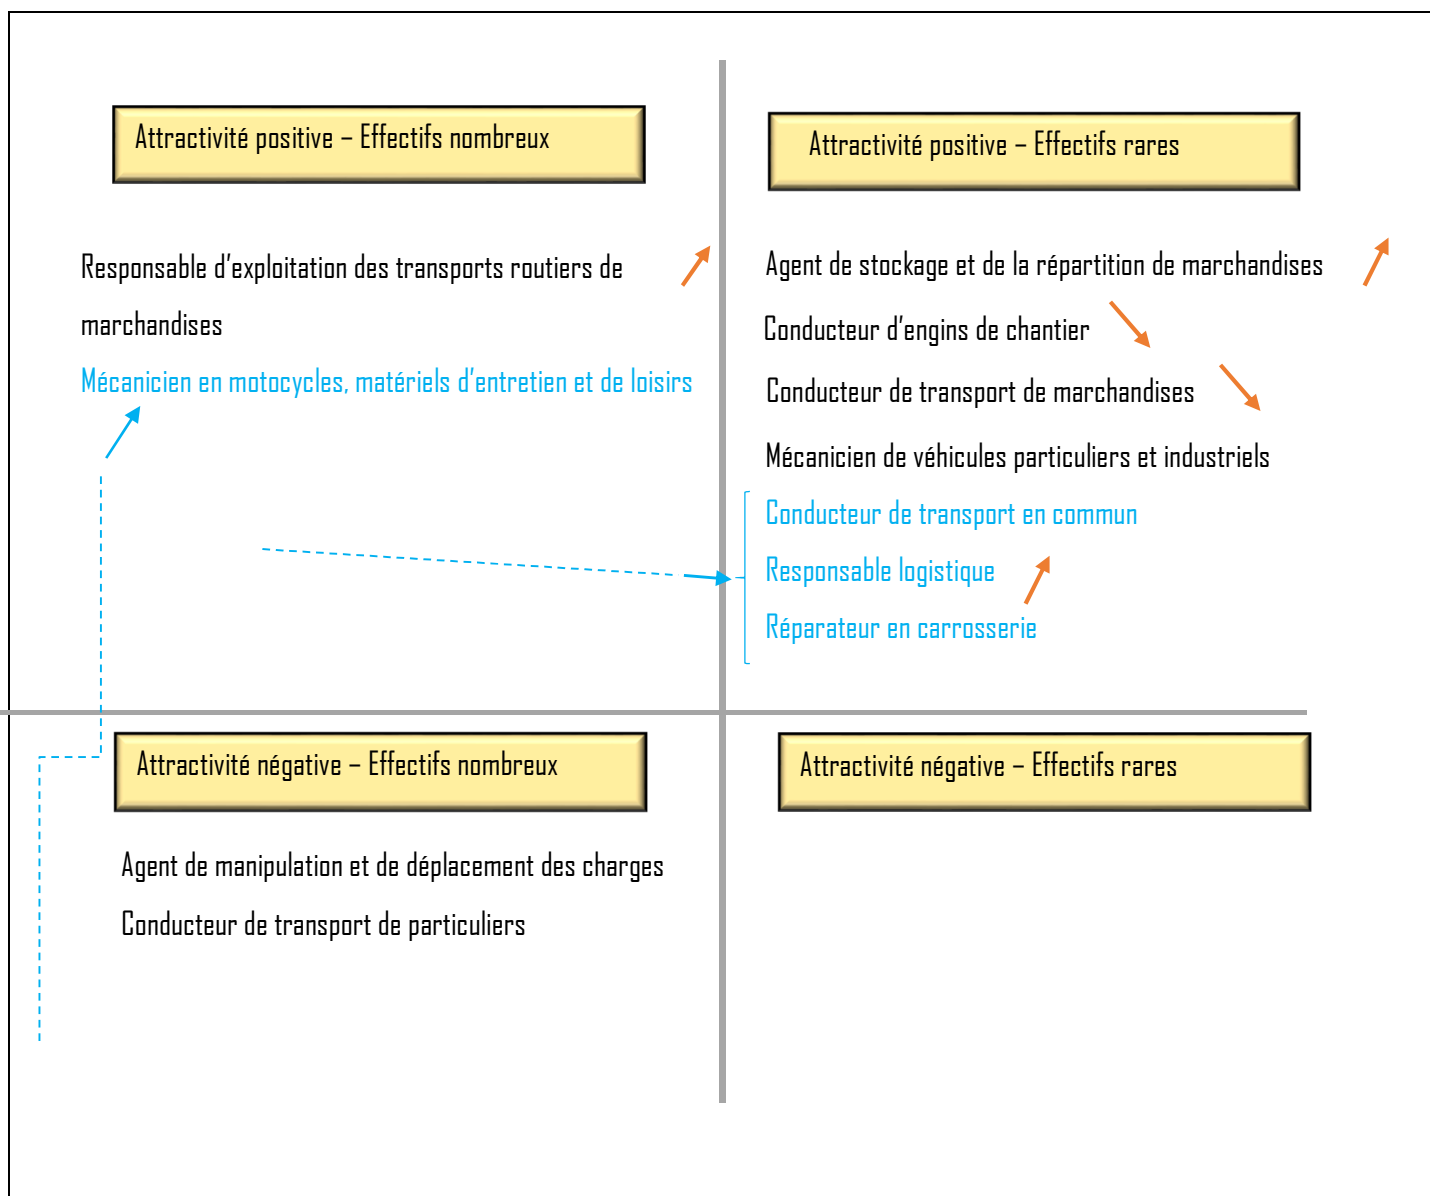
Attractivité positive – Effectifs nombreux

Responsable d'exploitation des transports routiers de marchandises

Mécanicien en motocycles, matériels d'entretien et de loisirs

Attractivité positive – Effectifs rares

Agent de stockage et de la répartition de marchandises

Conducteur d'engins de chantier

Conducteur de transport de marchandises

Mécanicien de véhicules particuliers et industriels

Conducteur de transport en commun

Responsable logistique

Réparateur en carrosserie

Attractivité négative – Effectifs nombreux

Agent de manipulation et de déplacement des charges

Conducteur de transport de particuliers

Attractivité négative – Effectifs rares